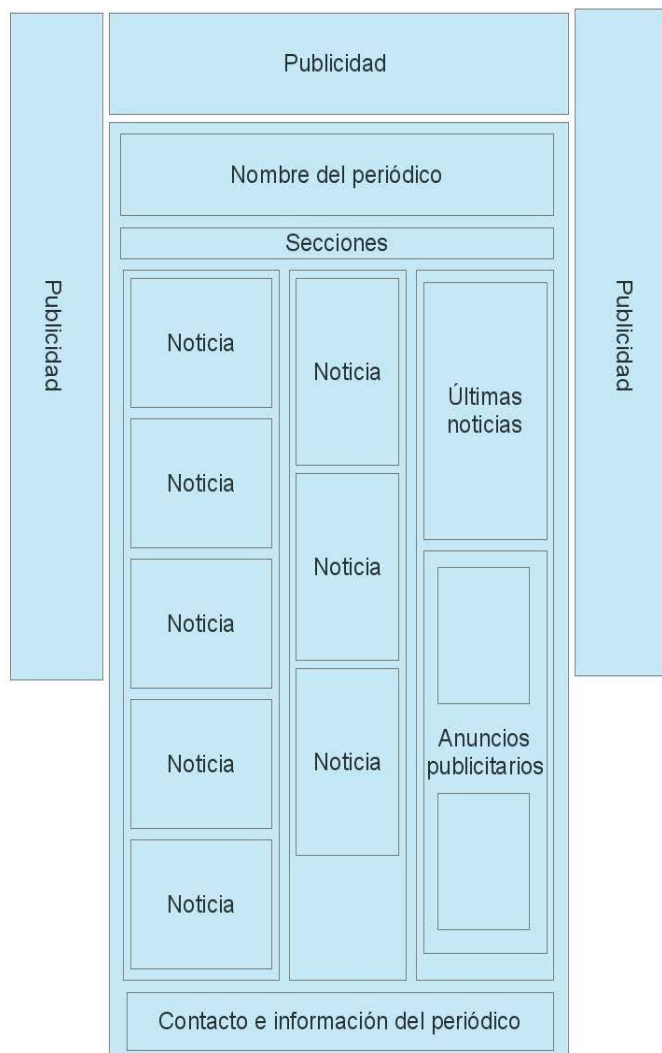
Publicidad

Publicidad

Nombre del periódico

Secciones

Noticia

Noticia

Noticia

Noticia

Noticia

Noticia

Noticia

Noticia

Últimas noticias

Anuncios publicitarios

Publicidad

Contacto e información del periódico